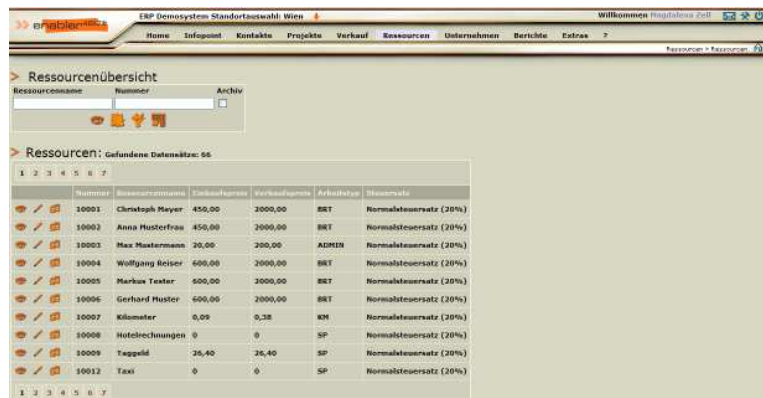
enabler

ERP Demosystem Standortauswahl: Wien

Willkommen Magdalena Zell

Home | Infopoint | Kontakte | Projekte | Verkauf | Ressourcen | Unternehmen | Berichte | Extras | ?

Ressourcen > Ressourcen

> Ressourcenübersicht

Ressourcenname | Nummer | Archiv

> Ressourcen: Gefundene Datensätze: 66

1 2 3 4 5 6 7

| | Nummer | Ressourcenname | Einkaufspreis | Verkaufspreis | Arbeitstyp | Steuersatz |
|---|---|---|---|---|---|---|
| | 10001 | Christoph Mayer | 450,00 | 2000,00 | BRT | Normalsteuersatz (20%) |
| | 10002 | Anna Musterfrau | 450,00 | 2000,00 | BRT | Normalsteuersatz (20%) |
| | 10003 | Max Mustermann | 20,00 | 200,00 | ADMIN | Normalsteuersatz (20%) |
| | 10004 | Wolfgang Reiser | 600,00 | 2000,00 | BRT | Normalsteuersatz (20%) |
| | 10005 | Markus Tester | 600,00 | 2000,00 | BRT | Normalsteuersatz (20%) |
| | 10006 | Gerhard Muster | 600,00 | 2000,00 | BRT | Normalsteuersatz (20%) |
| | 10007 | Kilometer | 0,09 | 0,38 | KM | Normalsteuersatz (20%) |
| | 10008 | Hotelrechnungen | 0 | 0 | SP | Normalsteuersatz (20%) |
| | 10009 | Taggeld | 26,40 | 26,40 | SP | Normalsteuersatz (20%) |
| | 10012 | Taxi | 0 | 0 | SP | Normalsteuersatz (20%) |

1 2 3 4 5 6 7